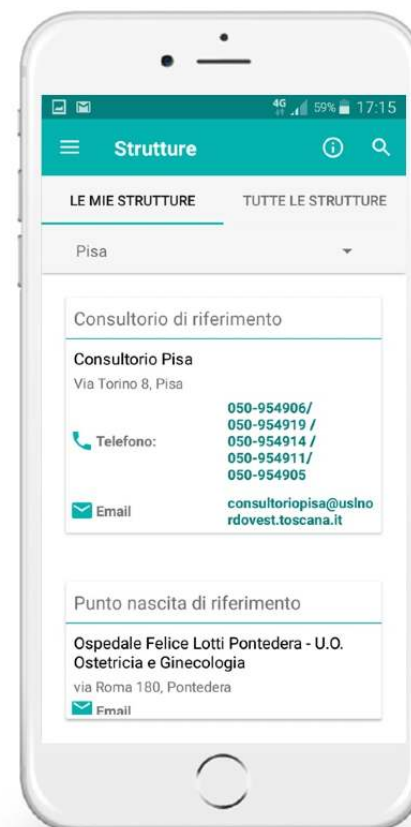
4G 59% 17:15

Strutture

LE MIE STRUTTURE

TUTTE LE STRUTTURE

Pisa

Consultorio di riferimento

Consultorio Pisa

Via Torino 8, Pisa

Telefono: 050-954906/ 050-954919 / 050-954914 / 050-954911/ 050-954905

Email consultoriopisa@uslnordovest.toscana.it

Punto nascita di riferimento

Ospedale Felice Lotti Pontedera - U.O. Ostetricia e Ginecologia

via Roma 180, Pontedera

Email